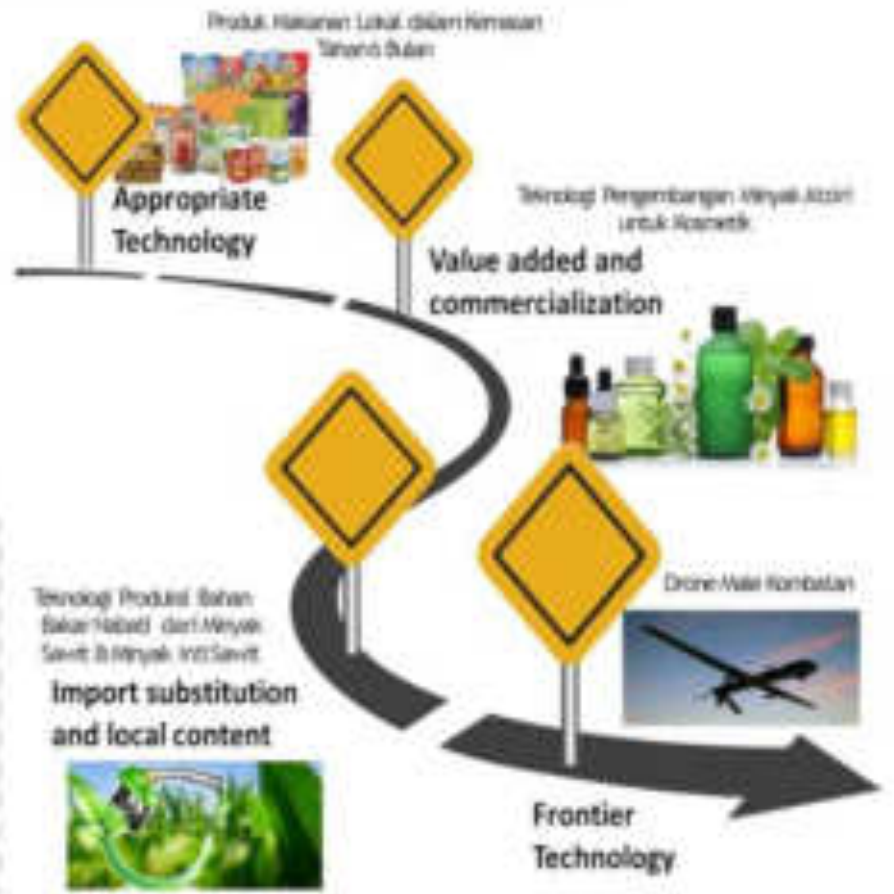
Produk Makanan Lokal dalam Kemasan Tahan 6 Bulan

Appropriate Technology

Teknologi Pengembangan Minyak Atsiri untuk Kosmetik

Value added and commercialization

Teknologi Produksi Bahan Bakar Nabati dari Minyak Sawit & Minyak Inti Sawit

Import substitution and local content

Drone Male Kombatan

Frontier Technology